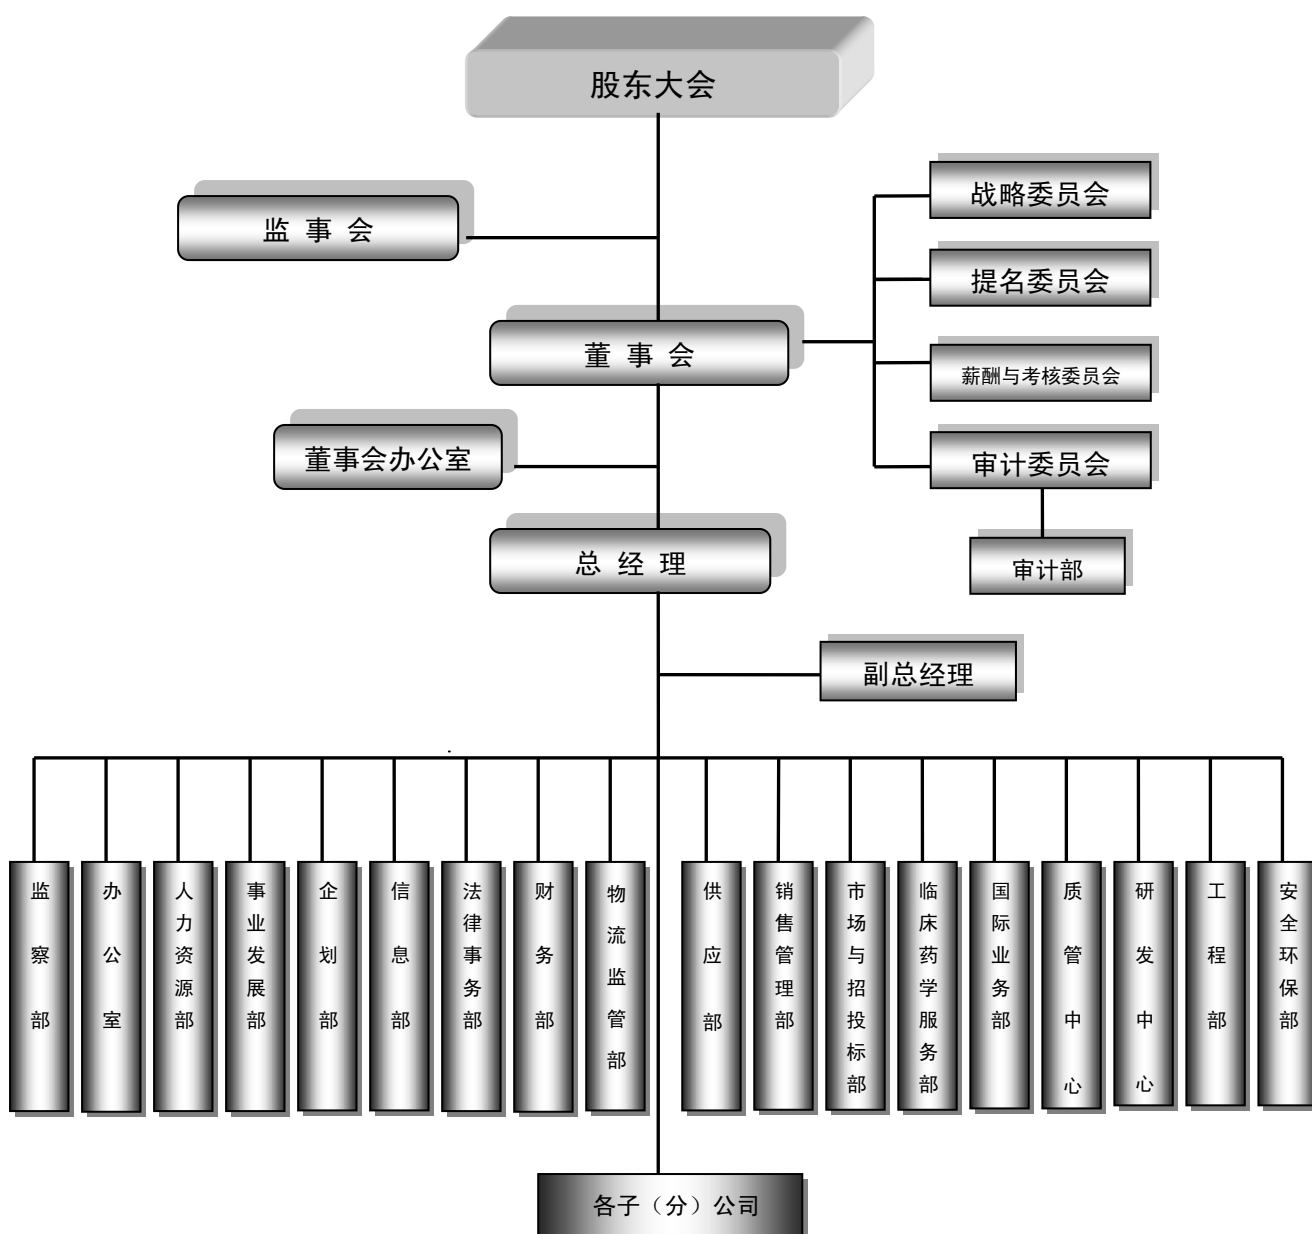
股东大会

监 事 会

战略委员会

提名委员会

董 事 会

薪酬与考核委员会

董事会办公室

审计委员会

审计部

总 经 理

副总经理

监察部

办公室

人力资源部

事业发展部

企划部

信息部

法律事务部

财务部

物流监管部

供应部

销售管理部

市场与招投标部

临床药学服务部

国际业务部

质管中心

研发中心

工程部

安全环保部

各子（分）公司